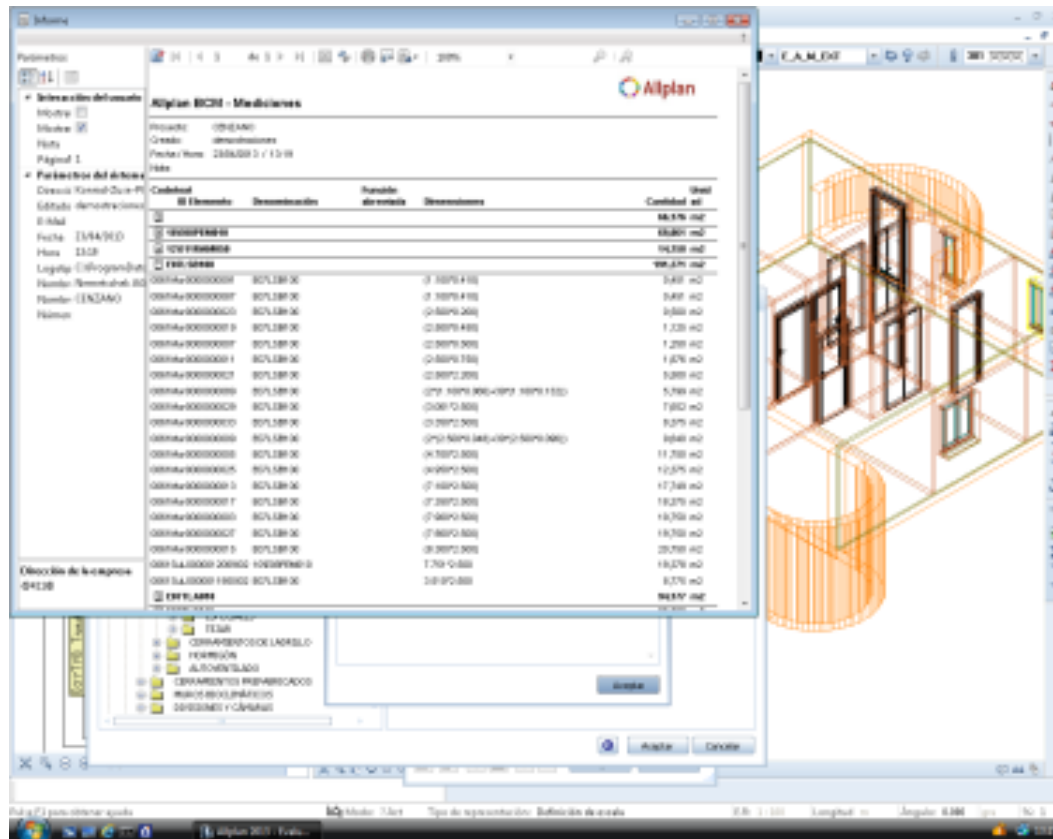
Informe

Parámetros

Interacción del usuario
Mostrar
Mostrar
Nota
Página 1
Parámetros del sistema
Dirección Konrad-Zuse-Pl
Editado demostraciones
E-Mail
Fecha 23/04/2013
Hora 13:19
Logotip C:\Programdat
Nombre Nemetschek All
Nombre CENZANO
Número

Dirección de la empresa
-B4138

100%

Allplan

Allplan BCM - Mediciones

Proyecto: CENZANO
Creado: demostraciones
Fecha / Hora: 23/04/2013 / 13:19
Nota

| Cantidad ID Elemento | Denominación | Función abreviada | Dimensiones | Cantidad | Unid ad |
|---|---|---|---|---|---|
| | | | | 66,576 | m2 |
| 1050SPERKIII | | | | 65,801 | m2 |
| 12101956008 | | | | 14,330 | m2 |
| FAN058BE | | | | 195,571 | m2 |
| 00014e000000001 | 8075.3BF.00 | | (1.100*0.410) | 0,451 | m2 |
| 00014e000000007 | 8075.3BF.00 | | (1.100*0.410) | 0,451 | m2 |
| 00014e000000003 | 8075.3BF.00 | | (2.500*0.200) | 0,500 | m2 |
| 00014e000000009 | 8075.3BF.00 | | (2.000*0.400) | 1,120 | m2 |
| 00014e000000007 | 8075.3BF.00 | | (2.000*0.600) | 1,200 | m2 |
| 00014e000000001 | 8075.3BF.00 | | (2.500*0.750) | 1,875 | m2 |
| 00014e000000027 | 8075.3BF.00 | | (2.000*2.200) | 3,000 | m2 |
| 00014e000000009 | 8075.3BF.00 | | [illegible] | 5,700 | m2 |
| 00014e000000029 | 8075.3BF.00 | | (3.00*2.500) | 7,002 | m2 |
| 00014e000000033 | 8075.3BF.00 | | (3.200*2.500) | 8,075 | m2 |
| 00014e000000000 | 8075.3BF.00 | | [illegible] | 9,840 | m2 |
| 00014e000000035 | 8075.3BF.00 | | (4.700*2.500) | 11,750 | m2 |
| 00014e000000025 | 8075.3BF.00 | | (4.950*2.500) | 12,375 | m2 |
| 00014e000000003 | 8075.3BF.00 | | (7.100*2.500) | 17,749 | m2 |
| 00014e000000017 | 8075.3BF.00 | | (7.300*2.500) | 18,275 | m2 |
| 00014e000000003 | 8075.3BF.00 | | (7.900*2.500) | 19,750 | m2 |
| 00014e000000027 | 8075.3BF.00 | | (7.900*2.500) | 19,750 | m2 |
| 00014e000000015 | 8075.3BF.00 | | (8.300*2.500) | 20,750 | m2 |
| 0001SuL00000 200002 | 1050SPERKIII | | 7.750*2.500 | 19,375 | m2 |
| 0001SuL00000 190002 | 8075.3BF.00 | | 3.810*2.000 | 8,770 | m2 |
| 2001LAM4 | | | | 94,517 | m2 |

CERRAMIENTOS DE LADRILLO
HORMIGÓN
AUTOVENTILADO
CERRAMIENTOS PREFABRICADOS
MUROS BIOCLIMÁTICOS
DIVISIONES Y CÁMARAS
TEJAR

Aceptar
Aceptar
Cancelar

F.A.M.EXT

Pulse F1 para obtener ayuda
Modo: 1 Act
Tipo de representación: Definición de escala
Allplan 2013 - Visita...